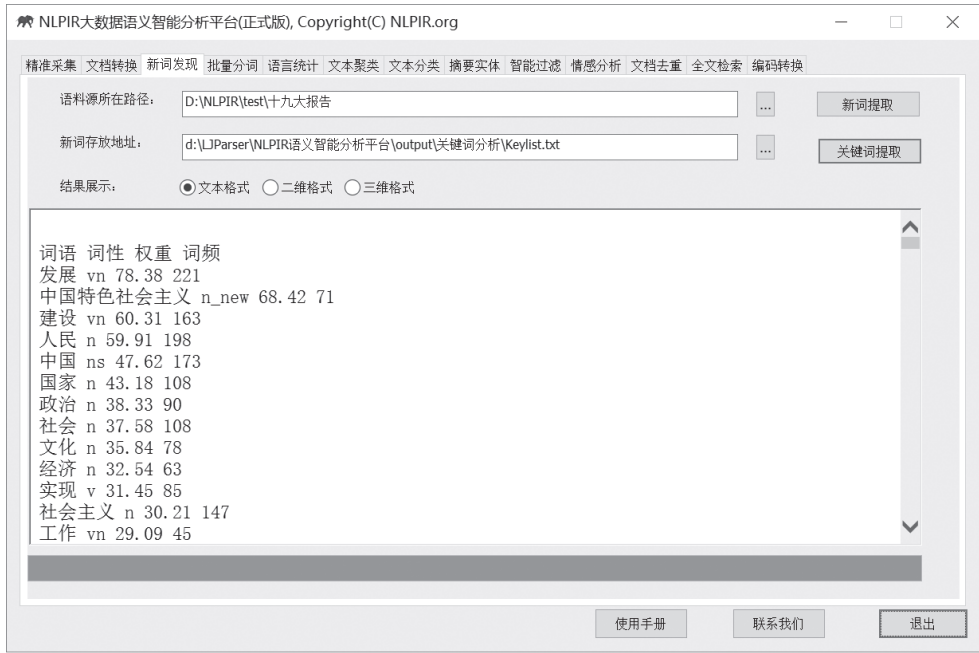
NLPIR大数据语义智能分析平台(正式版), Copyright(C) NLPIR.org

精准采集 文档转换 新词发现 批量分词 语言统计 文本聚类 文本分类 摘要实体 智能过滤 情感分析 文档去重 全文检索 编码转换

语料源所在路径: D:\NLPIR\test\十九大报告 ... 新词提取

新词存放地址: d:\LJParser\NLPIR语义智能分析平台\output\关键词分析\Keylist.txt ... 关键词提取

结果展示: 文本格式 二维格式 三维格式

词语 词性 权重 词频
发展 vn 78.38 221
中国特色社会主义 n_new 68.42 71
建设 vn 60.31 163
人民 n 59.91 198
中国 ns 47.62 173
国家 n 43.18 108
政治 n 38.33 90
社会 n 37.58 108
文化 n 35.84 78
经济 n 32.54 63
实现 v 31.45 85
社会主义 n 30.21 147
工作 vn 29.09 45

使用手册 联系我们 退出